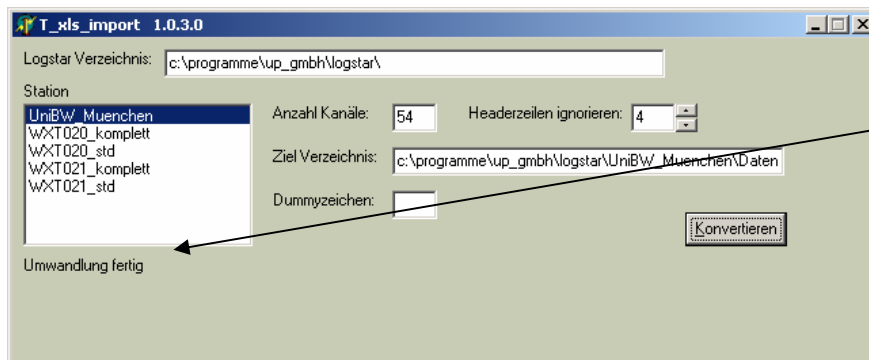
T_xls_import 1.0.3.0

Logstar Verzeichnis: c:\programme\up_gmbh\logstar\

Station

UniBW_Muenchen
WXT020_komplett
WXT020_std
WXT021_komplett
WXT021_std

Anzahl Kanäle: 54

Headerzeilen ignorieren: 4

Ziel Verzeichnis: c:\programme\up_gmbh\logstar\UniBW_Muenchen\Daten

Dummyzeichen:

Konvertieren

Umwandlung fertig